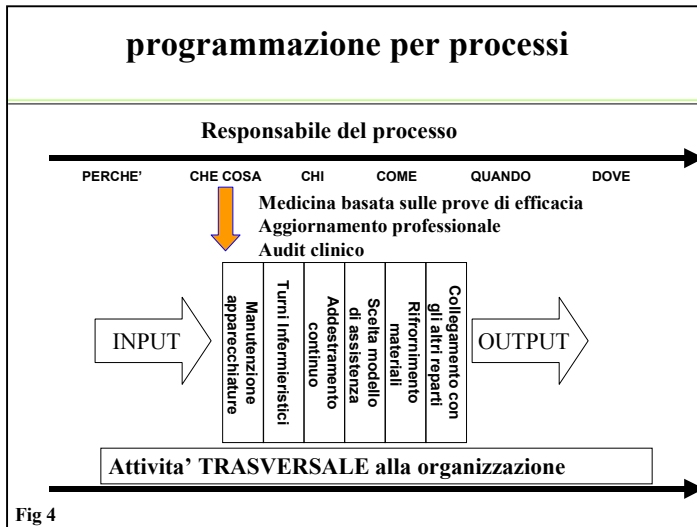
programmazione per processi

Responsabile del processo

PERCHE' CHE COSA CHI COME QUANDO DOVE

Medicina basata sulle prove di efficacia
Aggiornamento professionale
Audit clinico

INPUT

Manutenzione apparecchiature

Turni Infermieristici

Addestramento continuo

Scelta modello di assistenza

Rifornimento materiali

Collegamento con gli altri reparti

OUTPUT

Attivita' TRASVERSALE alla organizzazione

Fig 4